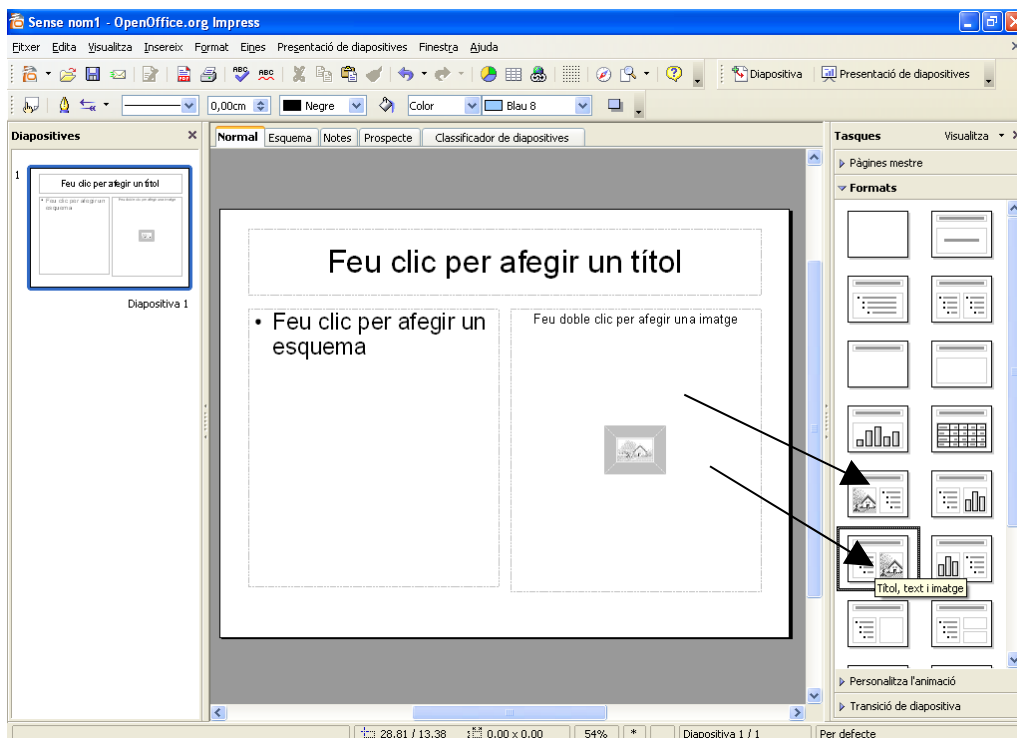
Sense nom1 - OpenOffice.org Impress

Fitxer Edita Visualitza Insereix Format Eines Presentació de diapositives Finestra Ajuda

Diapositiva Presentació de diapositives

0,00cm Negre Color Blau 8

Diapositives

1

Feu clic per afegir un títol

Feu clic per afegir un esquema

Diapositiva 1

Normal Esquema Notes Prospecte Classificador de diapositives

Feu clic per afegir un títol

• Feu clic per afegir un esquema

Feu doble clic per afegir una imatge

Tasques Visualitza

Pàgines mestre

Formats

Títol, text i imatge

Personalitza l'animació

Transició de diapositiva

28,81 / 13,38 0,00 x 0,00 54% * Diapositiva 1 / 1 Per defecte